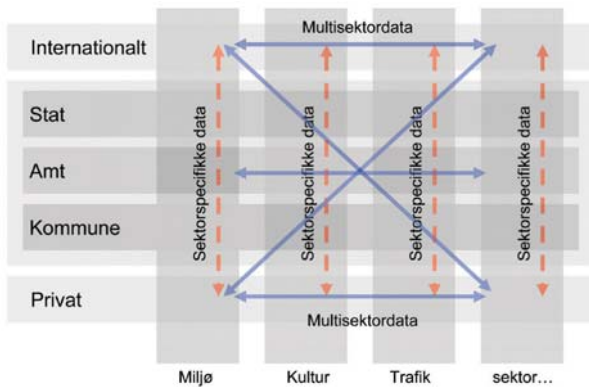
Multisektordata

Internationalt

Stat

Amt

Kommune

Privat

Sektorspecifikke data

Sektorspecifikke data

Sektorspecifikke data

Sektorspecifikke data

Multisektordata

Miljø

Kultur

Trafik

sektor…